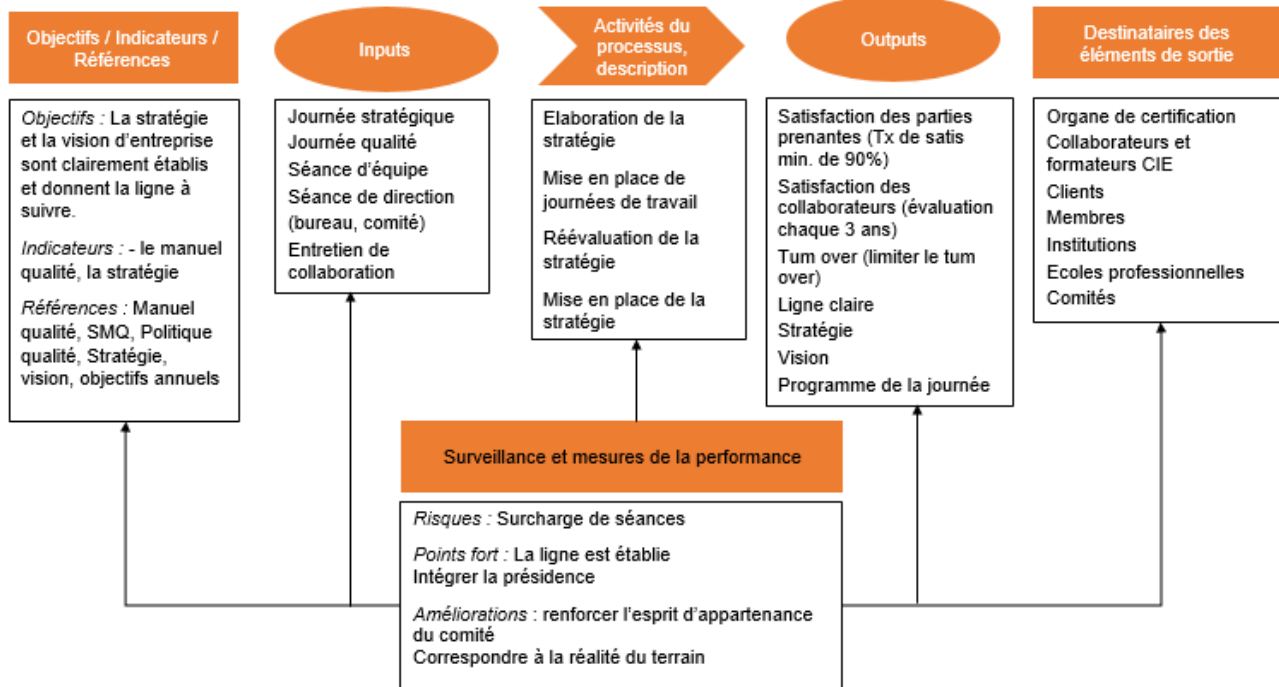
Objectifs / Indicateurs / Références

Inputs

Activités du processus, description

Outputs

Destinataires des éléments de sortie

Objectifs : La stratégie et la vision d'entreprise sont clairement établis et donnent la ligne à suivre.

Indicateurs : - le manuel qualité, la stratégie

Références : Manuel qualité, SMQ, Politique qualité, Stratégie, vision, objectifs annuels

Journée stratégique
Journée qualité
Séance d'équipe
Séance de direction (bureau, comité)
Entretien de collaboration

Elaboration de la stratégie

Mise en place de journées de travail

Réévaluation de la stratégie

Mise en place de la stratégie

Satisfaction des parties prenantes (Tx de satis min. de 90%)
Satisfaction des collaborateurs (évaluation chaque 3 ans)
Tum over (limiter le tum over)
Ligne claire
Stratégie
Vision
Programme de la journée

Organe de certification
Collaborateurs et formateurs CIE
Clients
Membres
Institutions
Ecoles professionnelles
Comités

Surveillance et mesures de la performance

Risques : Surcharge de séances

Points fort : La ligne est établie
Intégrer la présidence

Améliorations : renforcer l'esprit d'appartenance du comité
Correspondre à la réalité du terrain